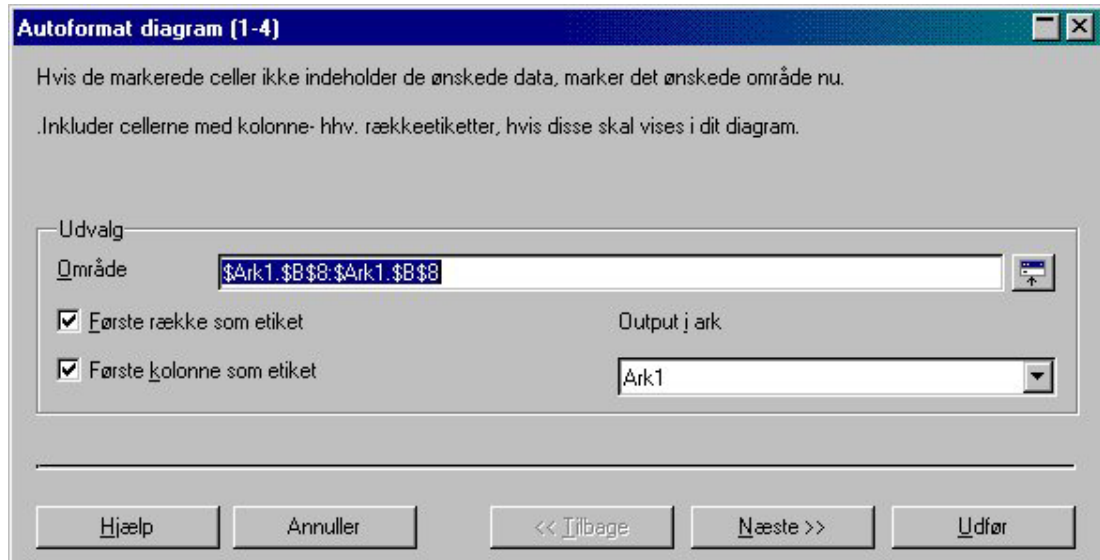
Autoformat diagram (1-4)

Hvis de markerede celler ikke indeholder de ønskede data, marker det ønskede område nu.

.Inkluder cellerne med kolonne- hhv. rækkeetiketter, hvis disse skal vises i dit diagram.

Udvalg

Område $Ark1.$B$8:$Ark1.$B$8

Første række som etiket

Output i ark

Første kolonne som etiket

Ark1

Hjælp

Annuller

<< Tilbage

Næste >>

Udfør